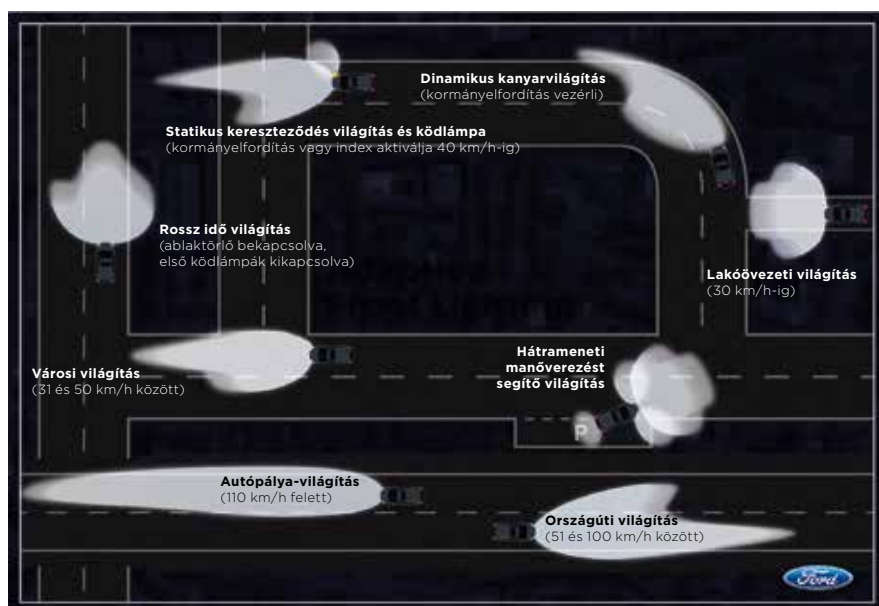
Dinamikus kanyarvilágítás
(kormányelfordítás vezérli)

Statikus kereszteződés világítás és ködlámpa
(kormányelfordítás vagy index aktiválja 40 km/h-ig)

Rossz idő világítás
(ablaktörlő bekapcsolva, első ködlámpák kikapcsolva)

Lakóövezeti világítás
(30 km/h-ig)

Városi világítás
(31 és 50 km/h között)

Hátrameneti manőverezést segítő világítás

P

Autópálya-világítás
(110 km/h felett)

Országúti világítás
(51 és 100 km/h között)

Ford